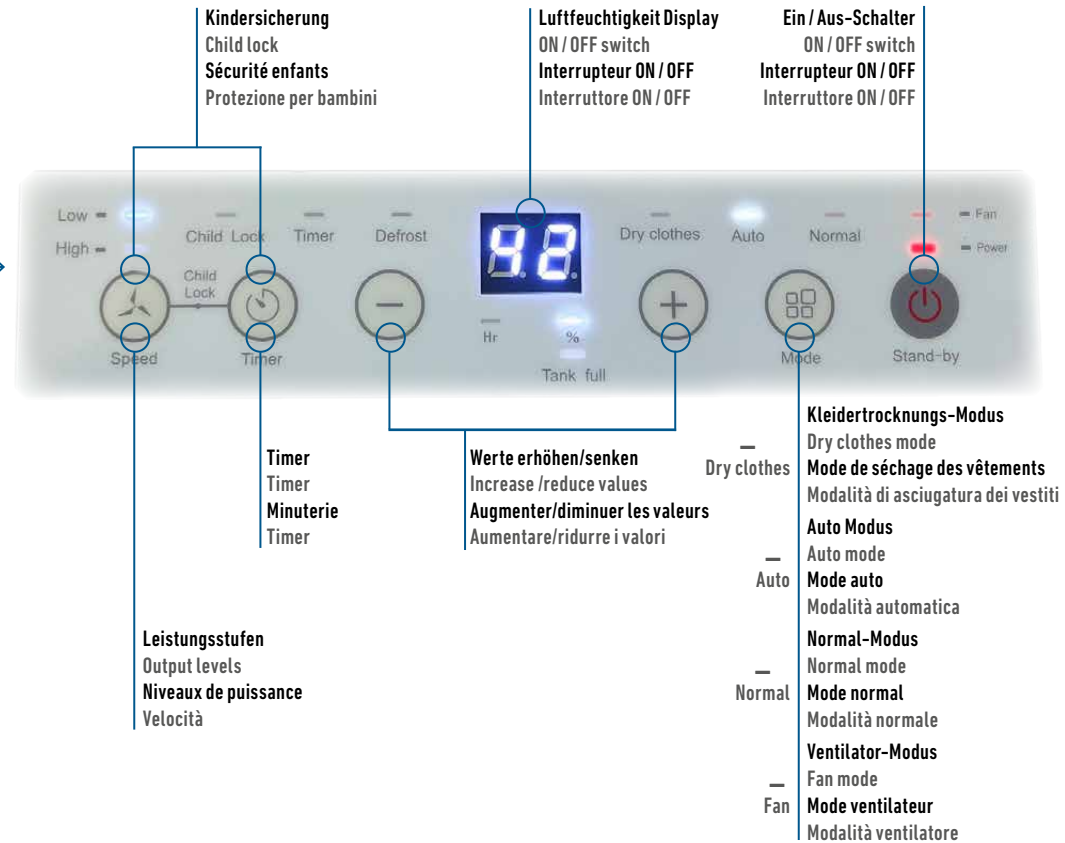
Kindersicherung
Child lock
Sécurité enfants
Protezione per bambini

Luftfeuchtigkeit Display
ON / OFF switch
Interrupteur ON / OFF
Interruttore ON / OFF

Ein / Aus-Schalter
ON / OFF switch
Interrupteur ON / OFF
Interruttore ON / OFF

Low
High
Child Lock
Timer
Defrost
Child Lock
Speed
Timer
Hr
%
Tank full
Dry clothes
Auto
Normal
Fan
Power
Mode
Stand-by

Timer
Timer
Minuterie
Timer

Werte erhöhen/senken
Increase /reduce values
Augmenter/diminuer les valeurs
Aumentare/ridurre i valori

Leistungsstufen
Output levels
Niveaux de puissance
Velocità

Dry clothes
Kleidertrocknungs-Modus
Dry clothes mode
Mode de séchage des vêtements
Modalità di asciugatura dei vestiti

Auto
Auto Modus
Auto mode
Mode auto
Modalità automatica

Normal
Normal-Modus
Normal mode
Mode normal
Modalità normale

Fan
Ventilator-Modus
Fan mode
Mode ventilateur
Modalità ventilatore